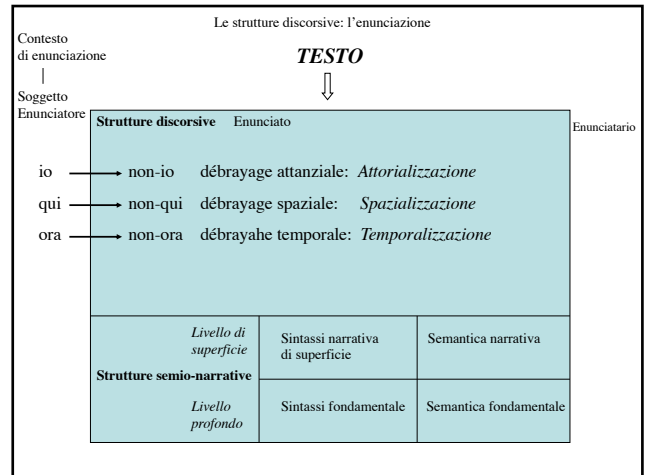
Le strutture discorsive: l'enunciazione

Contesto di enunciazione

|

Soggetto Enunciatore

***TESTO***

**Strutture discorsive** Enunciato

Enunciatario

io → non-io débrayage attanziale: *Attorializzazione*

qui → non-qui débrayage spaziale: *Spazializzazione*

ora → non-ora débrayahe temporale: *Temporalizzazione*

| | | |
|---|---|---|
| *Livello di superficie* | Sintassi narrativa di superficie | Semantica narrativa |
| **Strutture semio-narrative** | | |
| *Livello profondo* | Sintassi fondamentale | Semantica fondamentale |